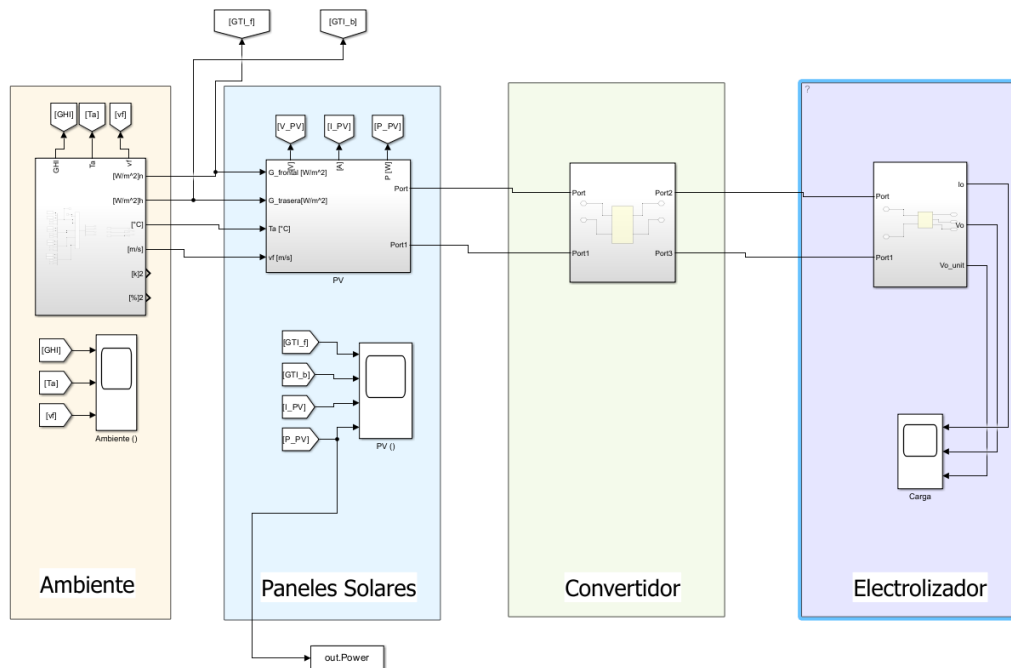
[GTI_f]
[GTI_b]

[GHI]
[Ta]
[vf]
GHI
Ta
vf
[W/m^2]n
[W/m^2]h
[°C]
[m/s]
[k]2
[%]2

[GHI]
[Ta]
[vf]
Ambiente ()

Ambiente

[V_PV]
[I_PV]
[P_PV]
[V]
[A]
P [W]
G_frontal [W/m^2]
G_trasera[W/m^2]
Ta [°C]
vf [m/s]
Port
Port1
PV

[GTI_f]
[GTI_b]
[I_PV]
[P_PV]
PV ()

Paneles Solares

Port
Port1
Port2
Port3

Convertidor

?
Port
Port1
Io
Vo
Vo_unit

Carga

Electrolizador

out.Power